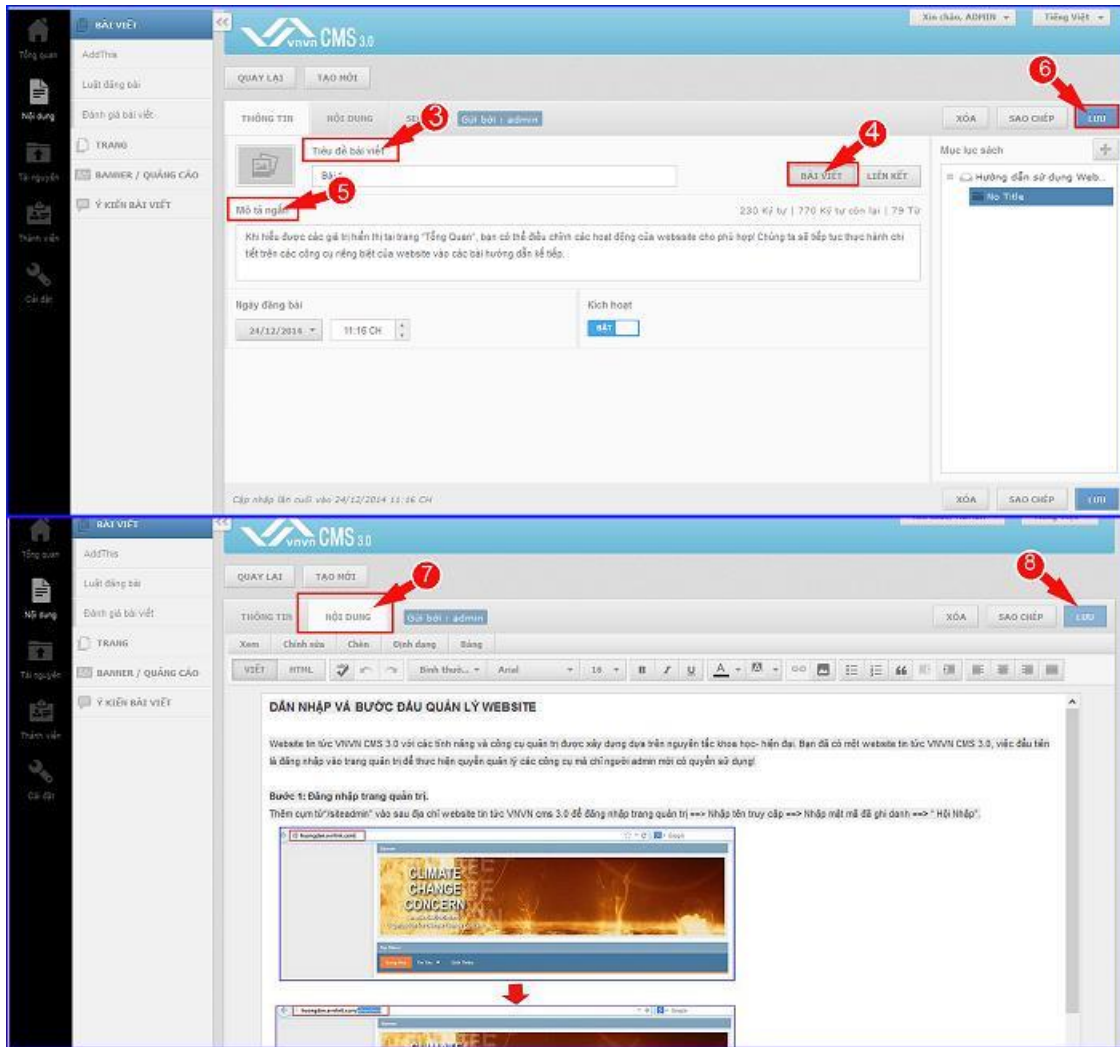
Tổng quan
Nội dung
Tài nguyên
Thành viên
Cài đặt

BÀI VIẾT
AddThis
Luật đăng bài
Đánh giá bài viết
TRANG
BANNER / QUẢNG CÁO
Ý KIẾN BÀI VIẾT

vnvn CMS 3.0

Xin chào, ADMIN
Tiếng Việt

QUAY LẠI
TẠO MỚI

THÔNG TIN
NỘI DUNG
SEO
3
Gửi bởi : admin
XÓA
SAO CHÉP
LƯU
6

Tiêu đề bài viết
Bài 1
4
BÀI VIẾT
LIÊN KẾT

Mục lục sách
Hướng dẫn sử dụng Web...
No Title

Mô tả ngắn
5
230 Ký tự | 770 Ký tự còn lại | 79 Từ

Khi hiểu được các giá trị hiển thị tại trang "Tổng Quan", bạn có thể điều chỉnh các hoạt động của website cho phù hợp! Chúng ta sẽ tiếp tục thực hành chi tiết trên các công cụ riêng biệt của website vào các bài hướng dẫn kế tiếp.

Ngày đăng bài
24/12/2014
11:16 CH
Kích hoạt
BẬT

Cập nhập lần cuối vào 24/12/2014 11:16 CH
XÓA
SAO CHÉP
LƯU

Tổng quan
Nội dung
Tài nguyên
Thành viên
Cài đặt

BÀI VIẾT
AddThis
Luật đăng bài
Đánh giá bài viết
TRANG
BANNER / QUẢNG CÁO
Ý KIẾN BÀI VIẾT

vnvn CMS 3.0

QUAY LẠI
TẠO MỚI
7
8
THÔNG TIN
NỘI DUNG
Gửi bởi : admin
XÓA
SAO CHÉP
LƯU

Xem
Chỉnh sửa
Chèn
Định dạng
Bảng
VIẾT
HTML
Bình thườ...
Arial
16

DẪN NHẬP VÀ BƯỚC ĐẦU QUẢN LÝ WEBSITE

Website tin tức VNVN CMS 3.0 với các tính năng và công cụ quản trị được xây dựng dựa trên nguyên tắc khoa học- hiện đại. Bạn đã có một website tin tức VNVN CMS 3.0, việc đầu tiên là đăng nhập vào trang quản trị để thực hiện quyền quản lý các công cụ mà chỉ người admin mới có quyền sử dụng!

Bước 1: Đăng nhập trang quản trị.
Thêm cụm từ "/siteadmin" vào sau địa chỉ website tin tức VNVN cms 3.0 để đăng nhập trang quản trị ==> Nhập tên truy cập ==> Nhập mật mã đã ghi danh ==> " Hội Nhập".

CLIMATE
CHANGE
CONCERN